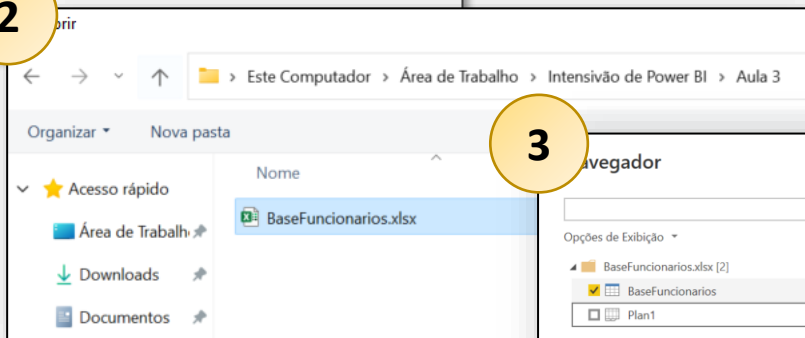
2

brir

Este Computador › Área de Trabalho › Intensivão de Power BI › Aula 3

Organizar ▾ Nova pasta

Acesso rápido

Área de Trabalh

Downloads

Documentos

Nome

BaseFuncionarios.xlsx

3

avegador

Opções de Exibição ▾

BaseFuncionarios.xlsx [2]

BaseFuncionarios

Plan1